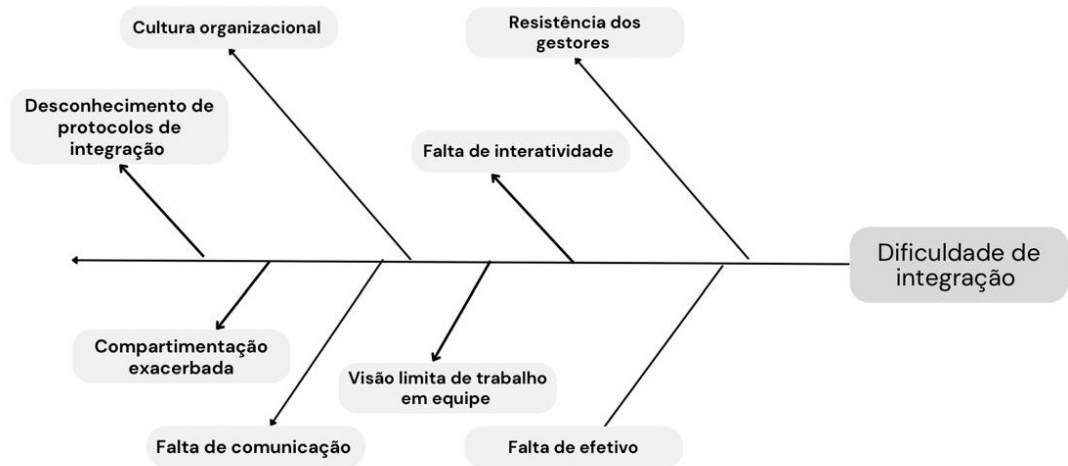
Cultura organizacional

Resistência dos gestores

Desconhecimento de protocolos de integração

Falta de interatividade

Dificuldade de integração

Compartimentação exacerbada

Visão limita de trabalho em equipe

Falta de comunicação

Falta de efetivo